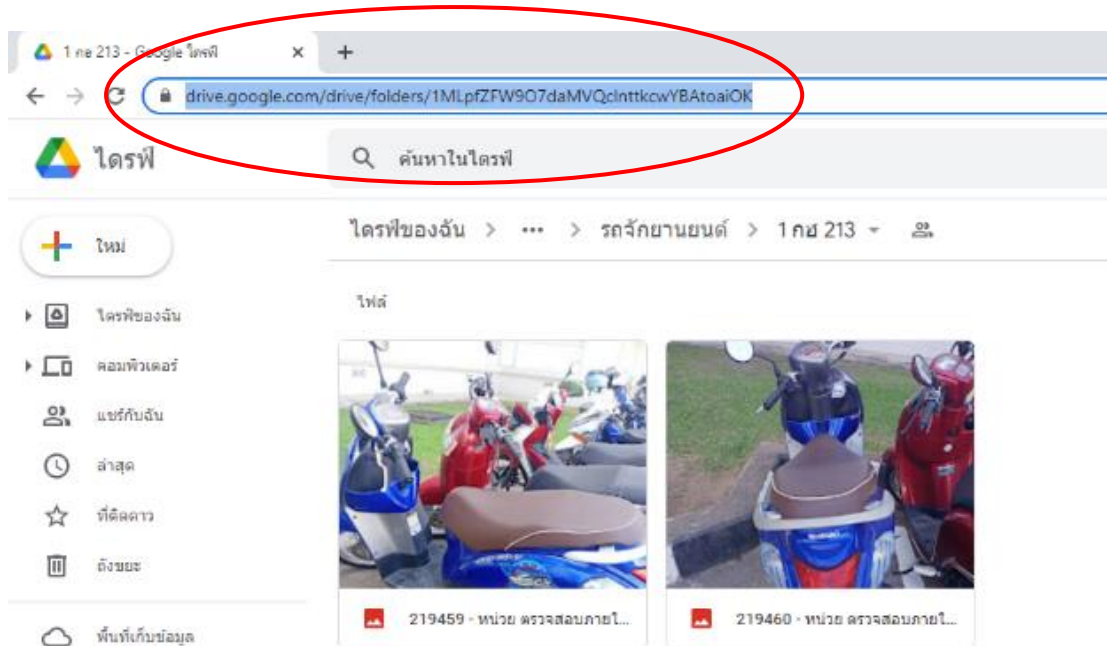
1 กษ 213 - Google ไดรฟ์ ×
+
drive.google.com/drive/folders/1MLpfZFW9O7daMVQclnttkcwYBAtoaiOK

ไดรฟ์
ค้นหาในไดรฟ์
ใหม่
ไดรฟ์ของฉัน > ••• > รถจักยานยนต์ > 1 กษ 213
ไดรฟ์ของฉัน
คอมพิวเตอร์
แชร์กับฉัน
ล่าสุด
ที่ติดดาว
ถังขยะ
พื้นที่เก็บข้อมูล
ไฟล์
219459 - หน่วย ตรวจสอบภายใ...
219460 - หน่วย ตรวจสอบภายใ...